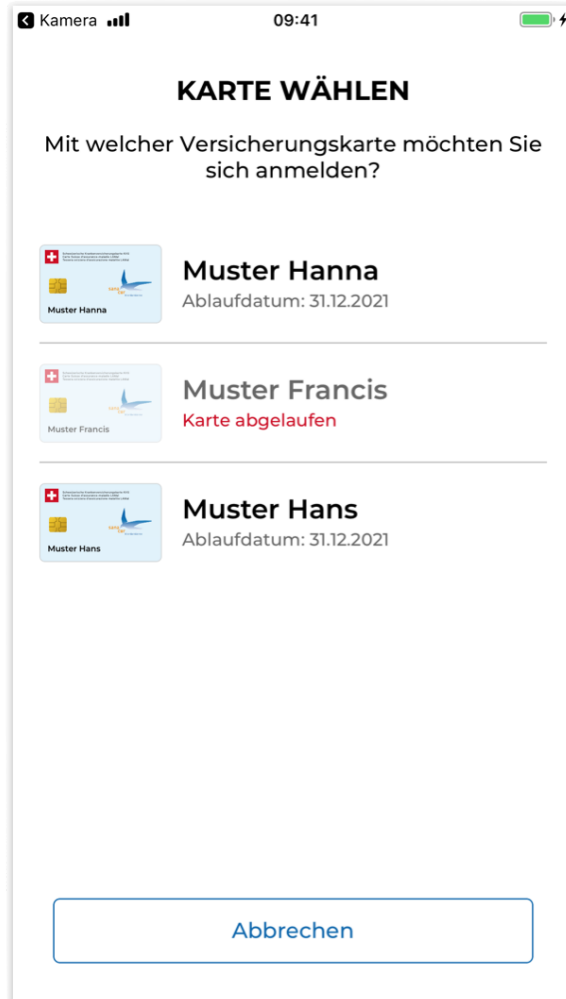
Kamera 09:41

KARTE WÄHLEN

Mit welcher Versicherungskarte möchten Sie sich anmelden?

Muster Hanna

Muster Hanna
Ablaufdatum: 31.12.2021

Muster Francis

Muster Francis
Karte abgelaufen

Muster Hans

Muster Hans
Ablaufdatum: 31.12.2021

Abbrechen